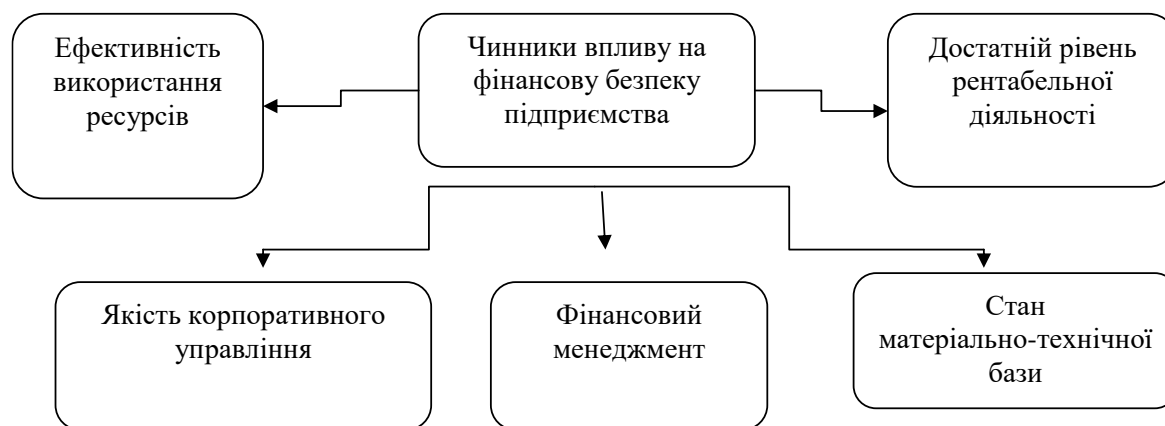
Чинники впливу на фінансову безпеку підприємства

Ефективність використання ресурсів

Достатній рівень рентабельної діяльності

Якість корпоративного управління

Фінансовий менеджмент

Стан матеріально-технічної бази